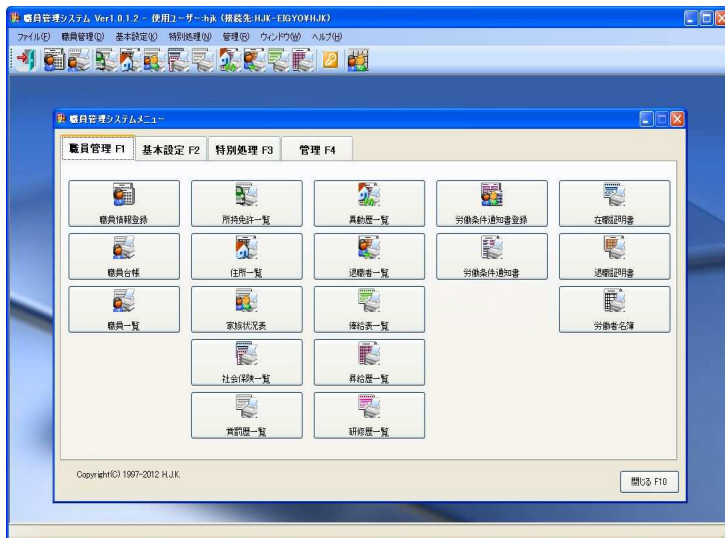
職員管理システム Ver1.0.1.2 - 使用ユーザー:hjk (接続先:HJK-EIGYO¥HJK)

ファイル(F) 職員管理(Q) 基本設定(K) 特別処理(N) 管理(R) ウィンドウ(W) ヘルプ(H)

職員管理システムメニュー

職員管理 F1
基本設定 F2
特別処理 F3
管理 F4

職員情報登録
所持免許一覧
異動歴一覧
労働条件通知書登録
在職証明書
職員台帳
住所一覧
退職者一覧
労働条件通知書
退職証明書
職員一覧
家族状況表
俸給表一覧
労働者名簿
社会保険一覧
昇給歴一覧
賞罰歴一覧
研修歴一覧

Copyright(C) 1997-2012 H.J.K.

閉じる F10